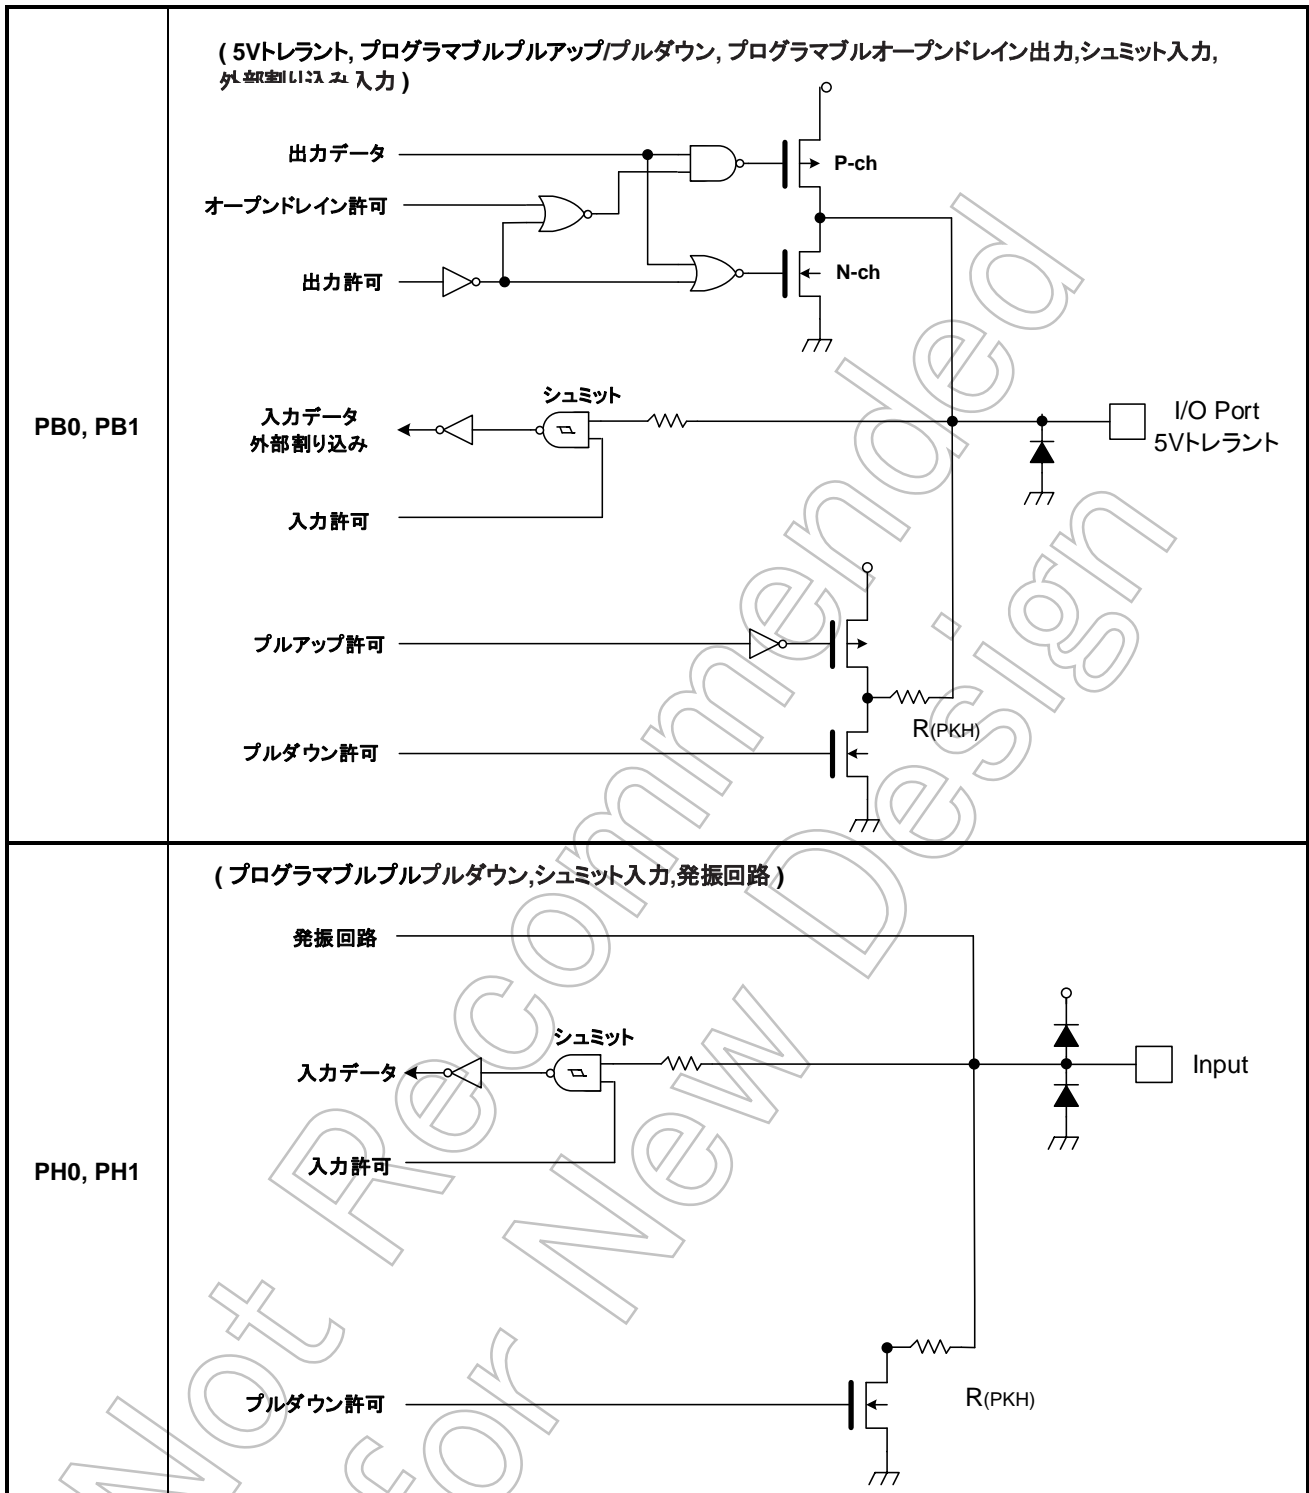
( 5Vトレラント, プログラマブルプルアップ/プルダウン, プログラマブルオープンドレイン出力,シュミット入力, 外部割り込み入力 )

出力データ

オープンドレイン許可

出力許可

P-ch

N-ch

PB0, PB1

シュミット

入力データ
外部割り込み

入力許可

I/O Port
5Vトレラント

プルアップ許可

プルダウン許可

R(PKH)

( プログラマブルプルプルダウン,シュミット入力,発振回路 )

発振回路

シュミット

入力データ

Input

PH0, PH1

入力許可

プルダウン許可

R(PKH)

Not Recommended for New Design